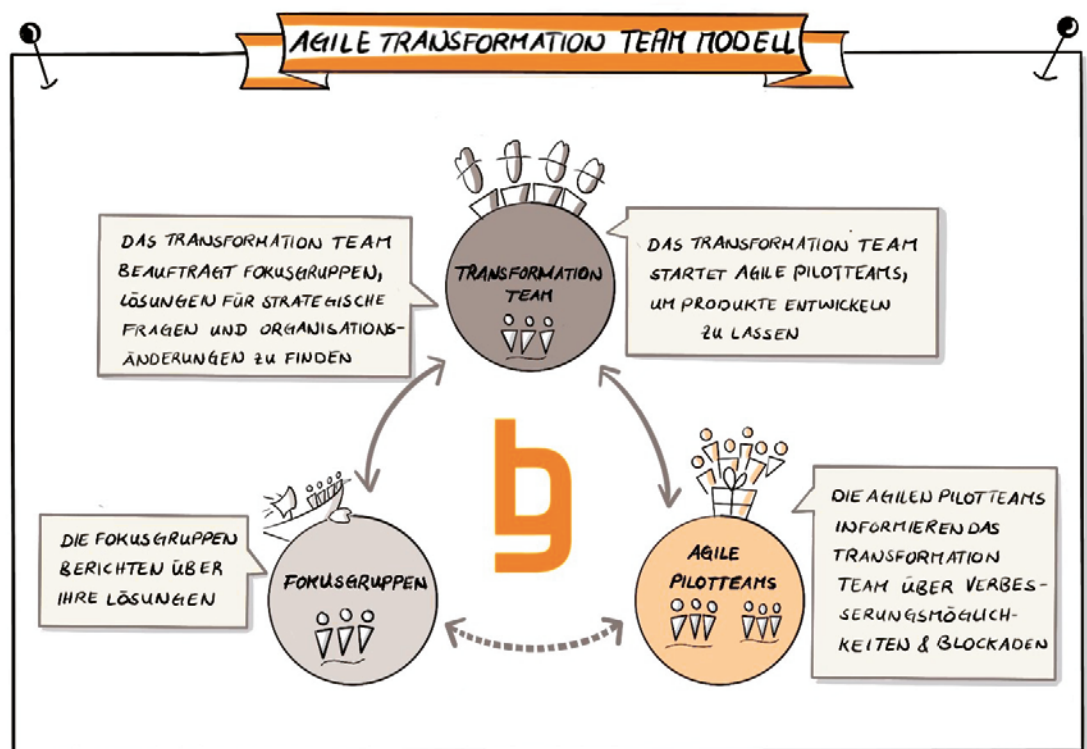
AGILE TRANSFORMATION TEAM MODELL

DAS TRANSFORMATION TEAM BEAUFTRAGT FOKUSGRUPPEN, LÖSUNGEN FÜR STRATEGISCHE FRAGEN UND ORGANISATIONSÄNDERUNGEN ZU FINDEN

TRANSFORMATION TEAM

DAS TRANSFORMATION TEAM STARTET AGILE PILOTTEAMS, UM PRODUKTE ENTWICKELN ZU LASSEN

DIE FOKUSGRUPPEN BERICHTEN ÜBER IHRE LÖSUNGEN

FOKUSGRUPPEN

AGILE PILOTTEAMS

DIE AGILEN PILOTTEAMS INFORMIEREN DAS TRANSFORMATION TEAM ÜBER VERBESSERUNGSMÖGLICHKEITEN & BLOCKADEN